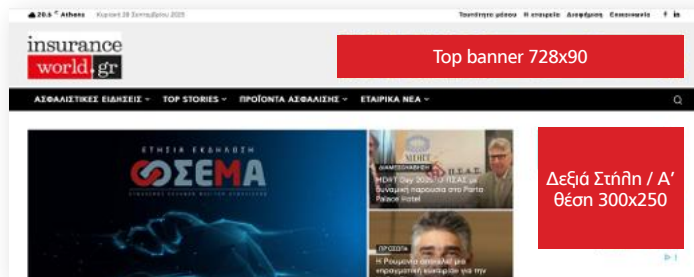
20.5° Athens Κυριακή 28 Σεπτεμβρίου 2025

Ταυτότητα μέσου Η εταιρεία Διαφήμιση Επικοινωνία

insurance world.gr

Top banner 728x90

ΑΣΦΑΛΙΣΤΙΚΕΣ ΕΙΔΗΣΕΙΣ TOP STORIES ΠΡΟΪΟΝΤΑ ΑΣΦΑΛΙΣΗΣ ΕΤΑΙΡΙΚΑ ΝΕΑ

ΕΤΗΣΙΑ ΕΚΔΗΛΩΣΗ

ΣΕΜΑ

ΔΙΑΜΕΣΟΛΑΒΗΣΗ

MDRT Day 2025: Ο Π.Σ.Α.Σ. με δυναμική παρουσία στο Porto Palace Hotel

ΠΡΟΣΩΠΑ

Η Ρουμανία αποτελεί μια πραγματική ευκαιρία για την

Δεξιά Στήλη / Α' θέση 300x250